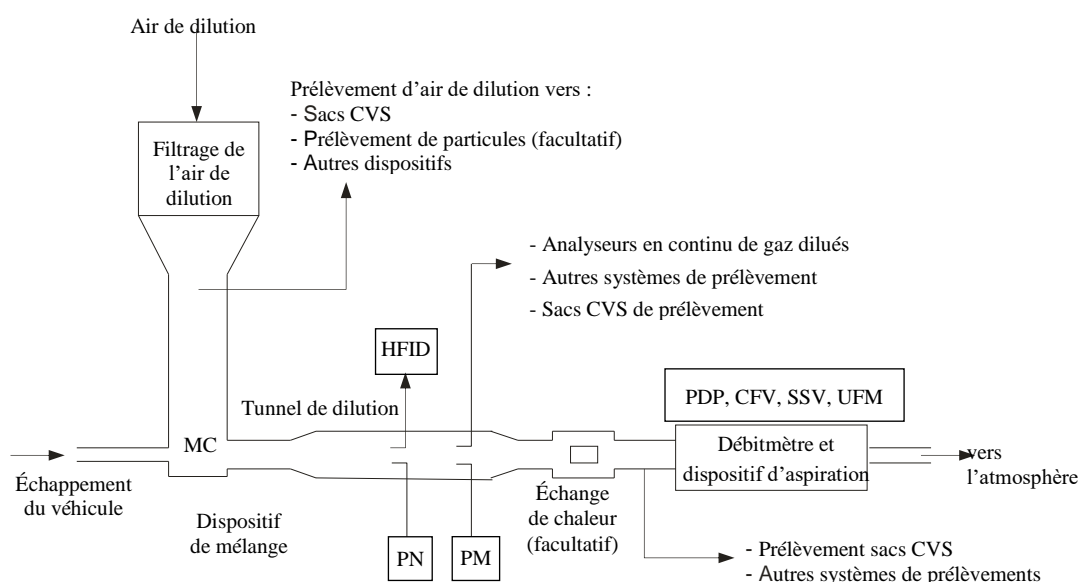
Air de dilution

Filtrage de l'air de dilution

Prélèvement d'air de dilution vers :
- Sacs CVS
- Prélèvement de particules (facultatif)
- Autres dispositifs

- Analyseurs en continu de gaz dilués
- Autres systèmes de prélèvement
- Sacs CVS de prélèvement

HFID

PDP, CFV, SSV, UFM

Tunnel de dilution

MC

Débitmètre et dispositif d'aspiration

vers l'atmosphère

Échappement du véhicule

Dispositif de mélange

Échange de chaleur (facultatif)

PN

PM

- Prélèvement sacs CVS
- Autres systèmes de prélèvements